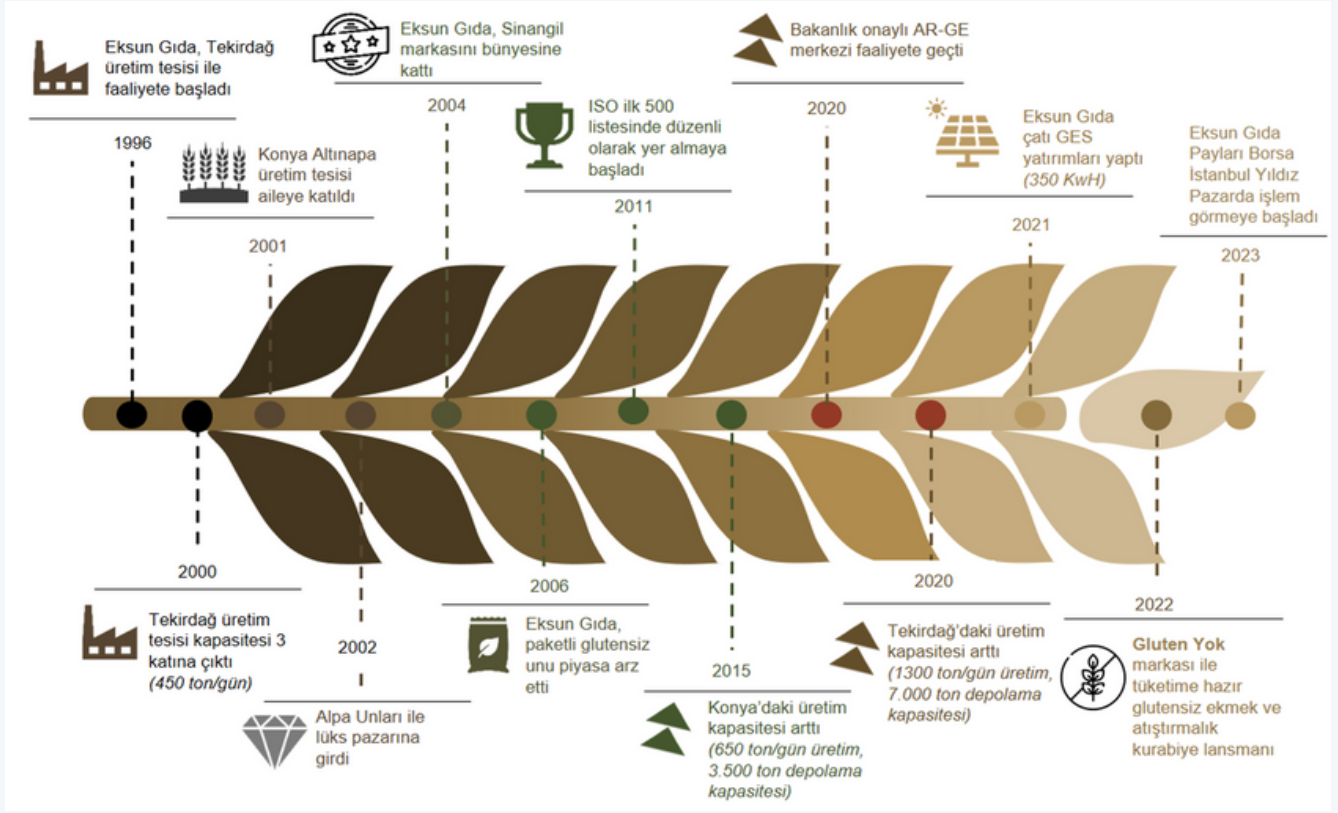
Eksun Gıda, Tekirdağ üretim tesisi ile faaliyete başladı

1996

Konya Altınapa üretim tesisi aileye katıldı

2001

Eksun Gıda, Sinangil markasını bünyesine kattı

2004

ISO ilk 500 listesinde düzenli olarak yer almaya başladı

2011

Bakanlık onaylı AR-GE merkezi faaliyete geçti

2020

Eksun Gıda çatı GES yatırımları yaptı (350 KwH)

2021

Eksun Gıda Payları Borsa İstanbul Yıldız Pazarda işlem görmeye başladı

2023

2000

Tekirdağ üretim tesisi kapasitesi 3 katına çıktı (450 ton/gün)

2002

Alpa Unları ile lüks pazarına girdi

2006

Eksun Gıda, paketli glutensiz unu piyasa arz etti

2015

Konya'daki üretim kapasitesi arttı (650 ton/gün üretim, 3.500 ton depolama kapasitesi)

2020

Tekirdağ'daki üretim kapasitesi arttı (1300 ton/gün üretim, 7.000 ton depolama kapasitesi)

2022

Gluten Yok markası ile tüketime hazır glutensiz ekmek ve atıştırmalık kurabiye lansmanı